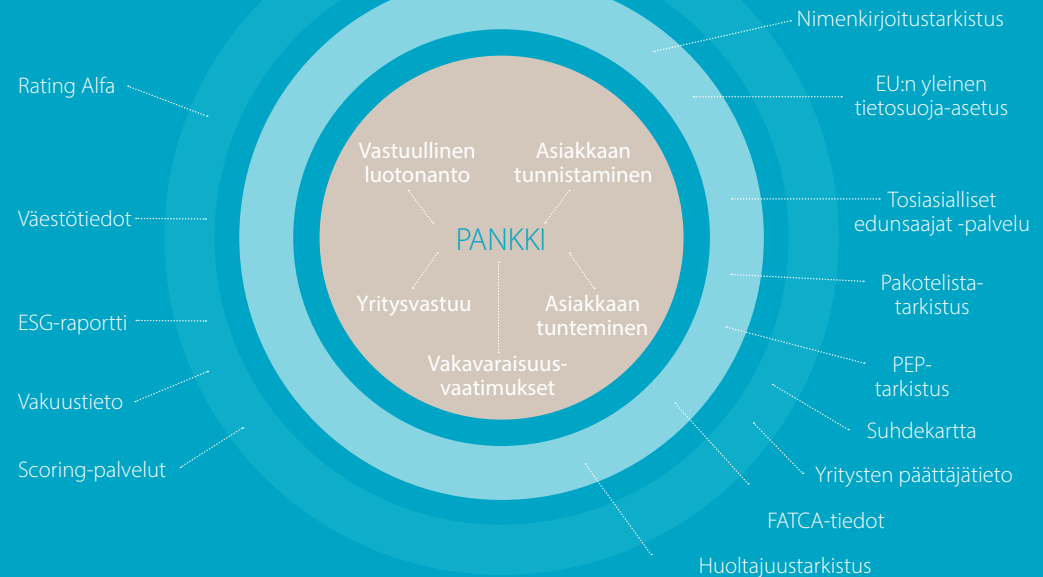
PANKKI

Vastuullinen luotonanto

Asiakkaan tunnistaminen

Yritysvastuu

Asiakkaan tunteminen

Vakavaraisuusvaatimukset

Rating Alfa

Väestötiedot

ESG-raportti

Vakuustieto

Scoring-palvelut

Nimenkirjoitustarkistus

EU:n yleinen tietosuoja-asetus

Tosiasialliset edunsaajat -palvelu

Pakotelistatarkistus

PEP-tarkistus

Suhdekartta

Yritysten päättäjätieto

FATCA-tiedot

Huoltajuustarkistus